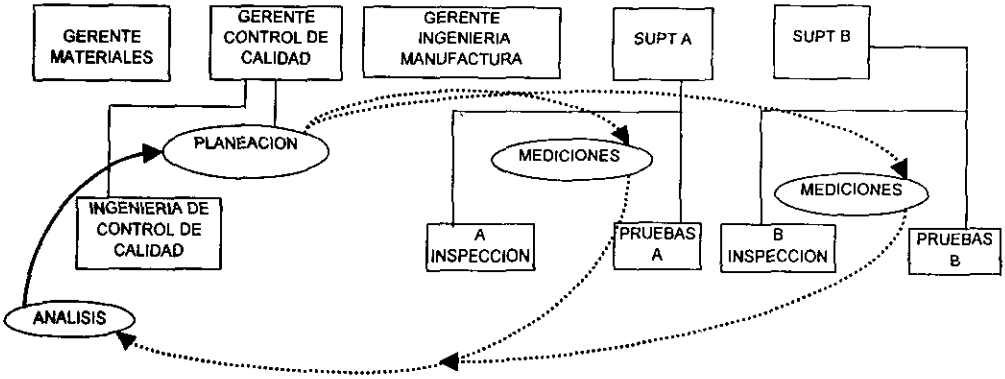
GERENTE MATERIALES

GERENTE CONTROL DE CALIDAD

GERENTE INGENIERIA MANUFACTURA

SUPT A

SUPT B

PLANEACION

MEDICIONES

MEDICIONES

INGENIERIA DE CONTROL DE CALIDAD

A INSPECCION

PRUEBAS A

B INSPECCION

PRUEBAS B

ANALISIS